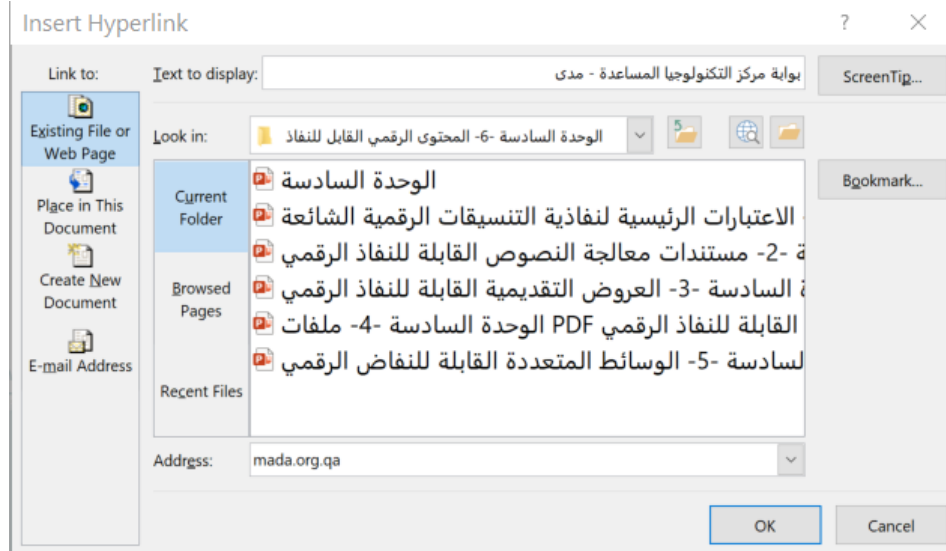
Insert Hyperlink

?

Link to:

Existing File or Web Page

Place in This Document

Create New Document

E-mail Address

Text to display: بوابة مركز التكنولوجيا المساعدة - مدى

ScreenTip...

Look in: الوحدة السادسة -6- المحتوى الرقمي القابل للنفاذ

Current Folder

Browsed Pages

Recent Files

الوحدة السادسة

الاعتبارات الرئيسية لنفاذية التنسيقات الرقمية الشائعة

ة -2- مستندات معالجة النصوص القابلة للنفاذ الرقمي

ة السادسة -3- العروض التقديمية القابلة للنفاذ الرقمي

القابلة للنفاذ الرقمي PDF الوحدة السادسة -4- ملفات

لسادسة -5- الوسائط المتعددة القابلة للنفاض الرقمي

Bookmark...

Address: mada.org.qa

OK

Cancel